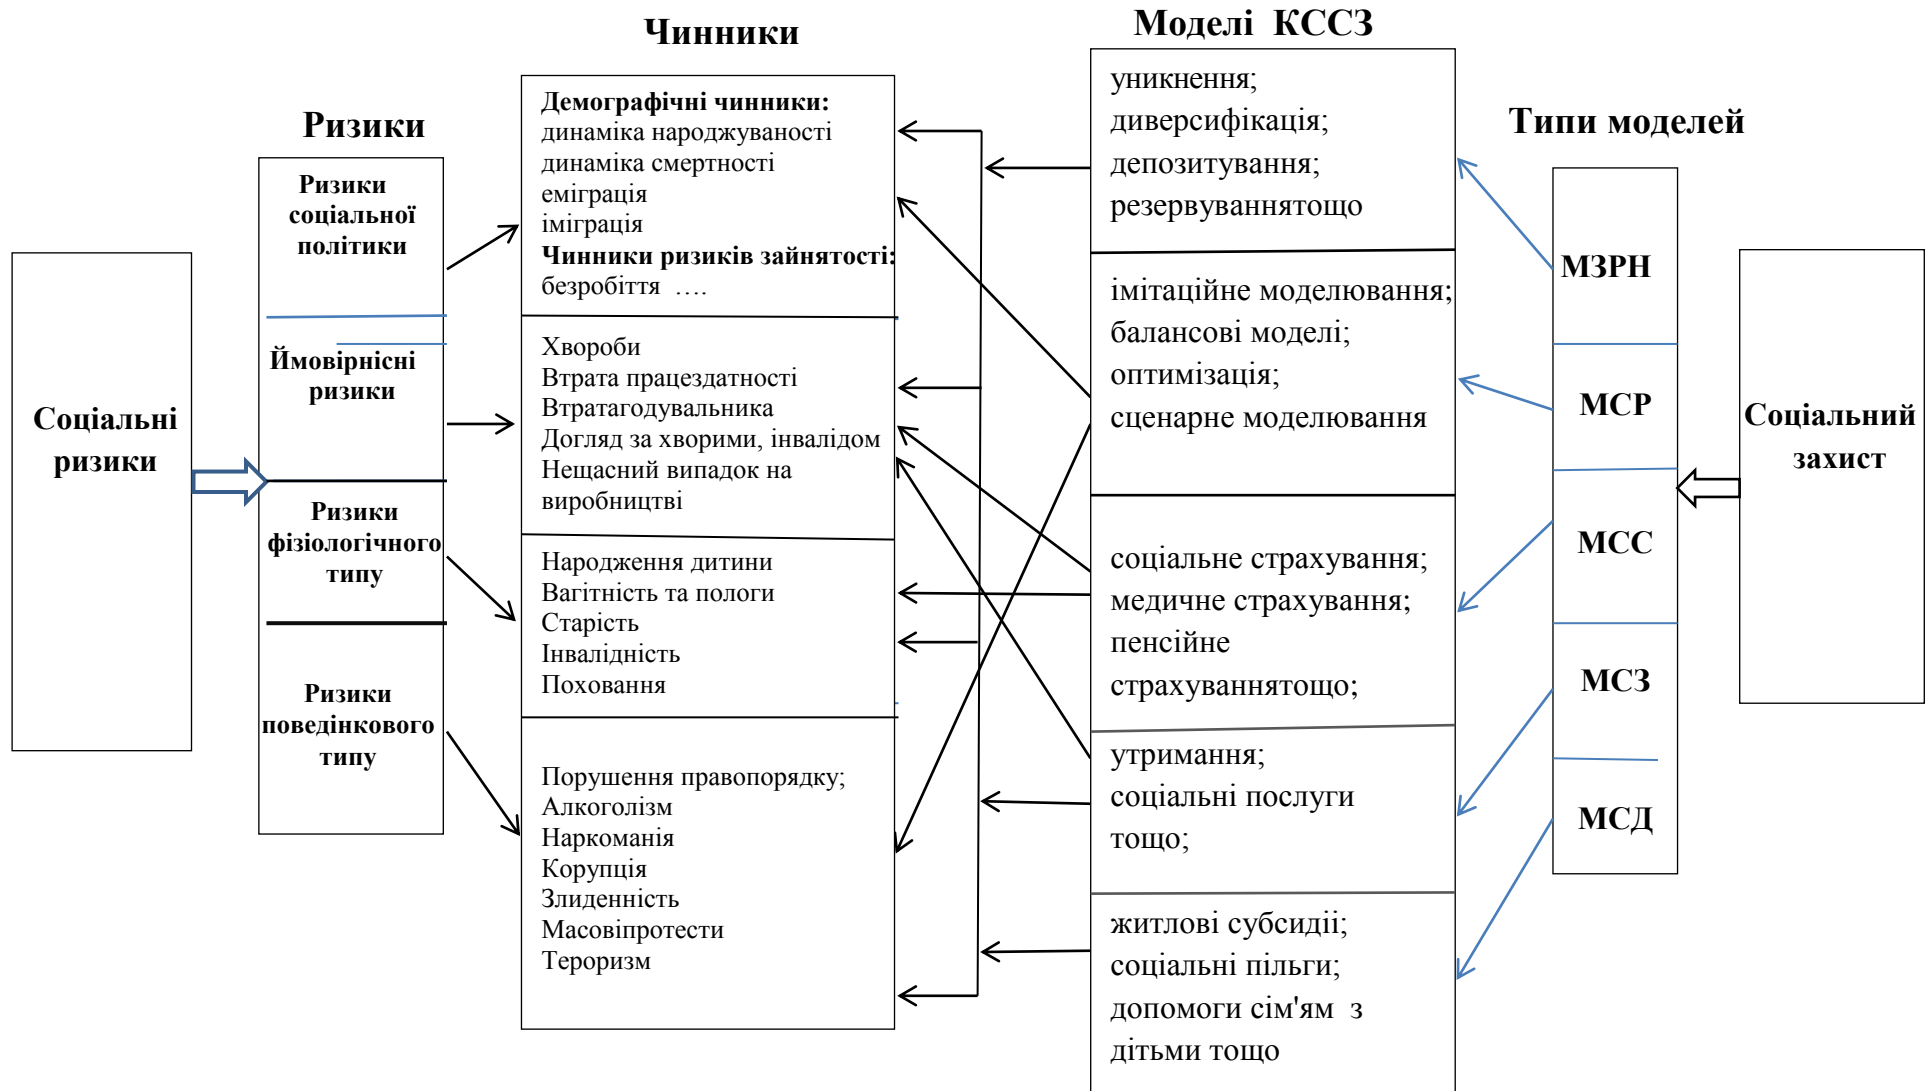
Соціальні ризики

Ризики

Ризики соціальної політики

Ймовірнісні ризики

Ризики фізіологічного типу

Ризики поведінкового типу

Чинники

Демографічні чинники:
динаміка народжуваності
динаміка смертності
еміграція
іміграція
Чинники ризиків зайнятості:
безробіття ….

Хвороби
Втрата працездатності
Втратагодувальника
Догляд за хворими, інвалідом
Нещасний випадок на виробництві

Народження дитини
Вагітність та пологи
Старість
Інвалідність
Поховання

Порушення правопорядку;
Алкоголізм
Наркоманія
Корупція
Злиденність
Масовіпротести
Тероризм

Моделі КССЗ

уникнення;
диверсифікація;
депозитування;
резервуваннятощо

імітаційне моделювання;
балансові моделі;
оптимізація;
сценарне моделювання

соціальне страхування;
медичне страхування;
пенсійне страхуваннятощо;

утримання;
соціальні послуги тощо;

житлові субсидії;
соціальні пільги;
допомоги сім'ям з дітьми тощо

Типи моделей

МЗРН

МСР

МСС

МСЗ

МСД

Соціальний захист